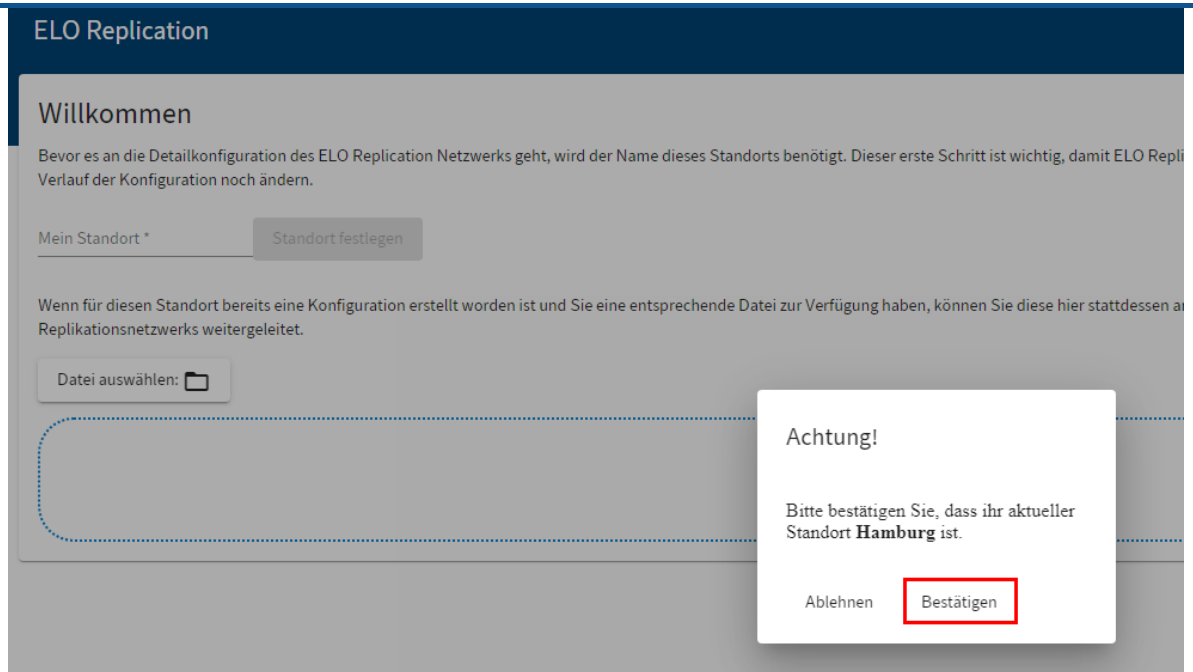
ELO Replication

Willkommen

Bevor es an die Detailkonfiguration des ELO Replication Netzwerks geht, wird der Name dieses Standorts benötigt. Dieser erste Schritt ist wichtig, damit ELO Repli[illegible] Verlauf der Konfiguration noch ändern.

Mein Standort *

Standort festlegen

Wenn für diesen Standort bereits eine Konfiguration erstellt worden ist und Sie eine entsprechende Datei zur Verfügung haben, können Sie diese hier stattdessen a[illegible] Replikationsnetzwerks weitergeleitet.

Datei auswählen:

Achtung!

Bitte bestätigen Sie, dass ihr aktueller Standort **Hamburg** ist.

Ablehnen

Bestätigen